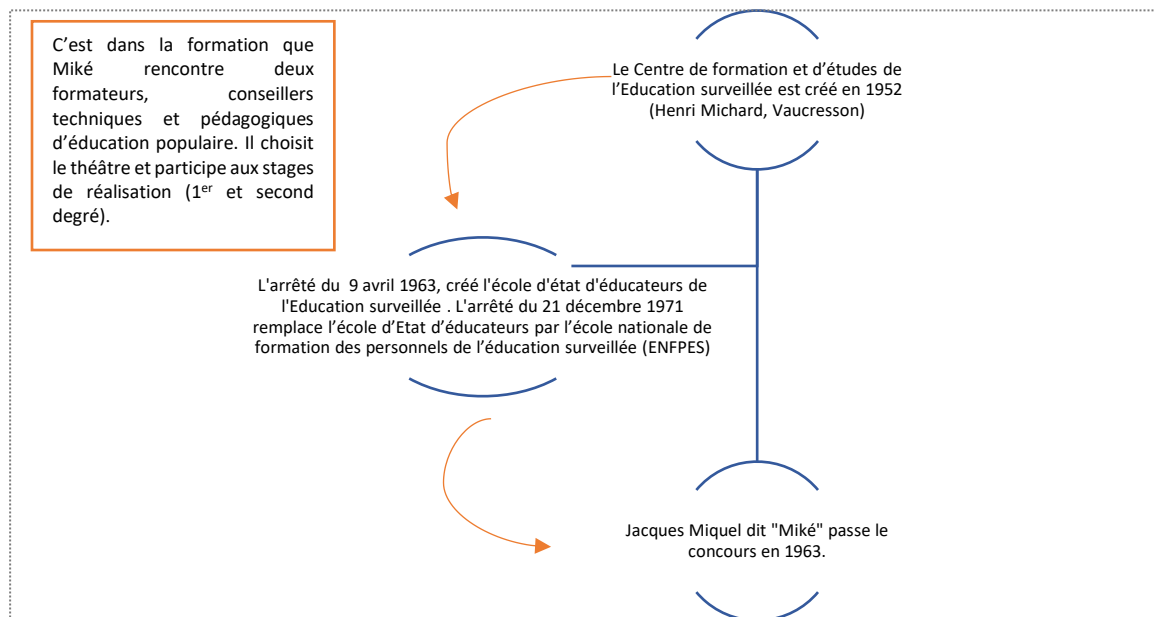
C’est dans la formation que Miké rencontre deux formateurs, conseillers techniques et pédagogiques d’éducation populaire. Il choisit le théâtre et participe aux stages de réalisation (1$^{er}$ et second degré).

Le Centre de formation et d’études de l’Education surveillée est créé en 1952 (Henri Michard, Vaucresson)

L'arrêté du 9 avril 1963, créé l'école d'état d'éducateurs de l'Education surveillée . L'arrêté du 21 décembre 1971 remplace l’école d’Etat d’éducateurs par l’école nationale de formation des personnels de l’éducation surveillée (ENFPES)

Jacques Miquel dit "Miké" passe le concours en 1963.